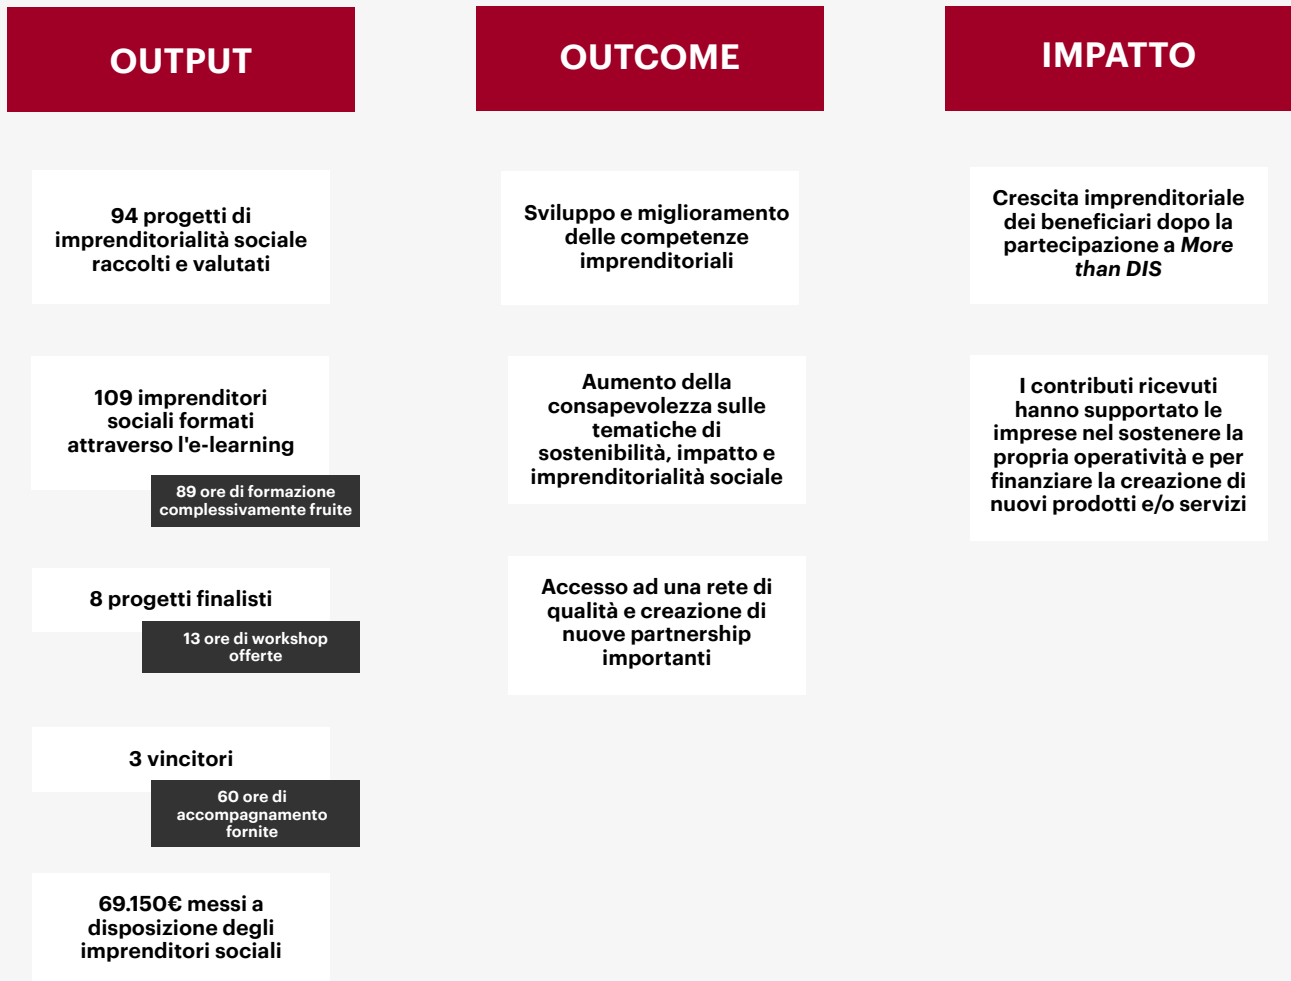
OUTPUT

94 progetti di imprenditorialità sociale raccolti e valutati

109 imprenditori sociali formati attraverso l'e-learning

89 ore di formazione complessivamente fruite

8 progetti finalisti

13 ore di workshop offerte

3 vincitori

60 ore di accompagnamento fornite

69.150€ messi a disposizione degli imprenditori sociali

OUTCOME

Sviluppo e miglioramento delle competenze imprenditoriali

Aumento della consapevolezza sulle tematiche di sostenibilità, impatto e imprenditorialità sociale

Accesso ad una rete di qualità e creazione di nuove partnership importanti

IMPATTO

Crescita imprenditoriale dei beneficiari dopo la partecipazione a *More than DIS*

I contributi ricevuti hanno supportato le imprese nel sostenere la propria operatività e per finanziare la creazione di nuovi prodotti e/o servizi